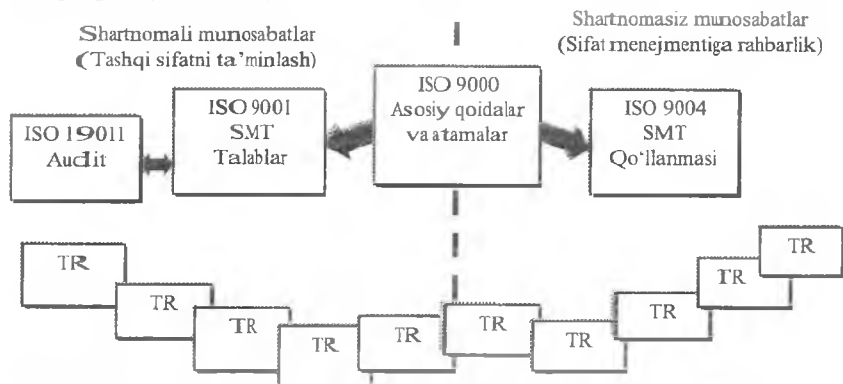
Shartnomali munosabatlar
(Tashqi sifatni ta'minlash)

Shartnomasiz munosabatlar
(Sifat menejmentiga rahbarlik)

ISO 19011
Audit

ISO 9001
SMT
Talablar

ISO 9000
Asosiy qoidalar
va atamalar

ISO 9004
SMT
Qo'llanmasi

TR

TR

TR

TR

TR

TR

TR

TR

TR

TR